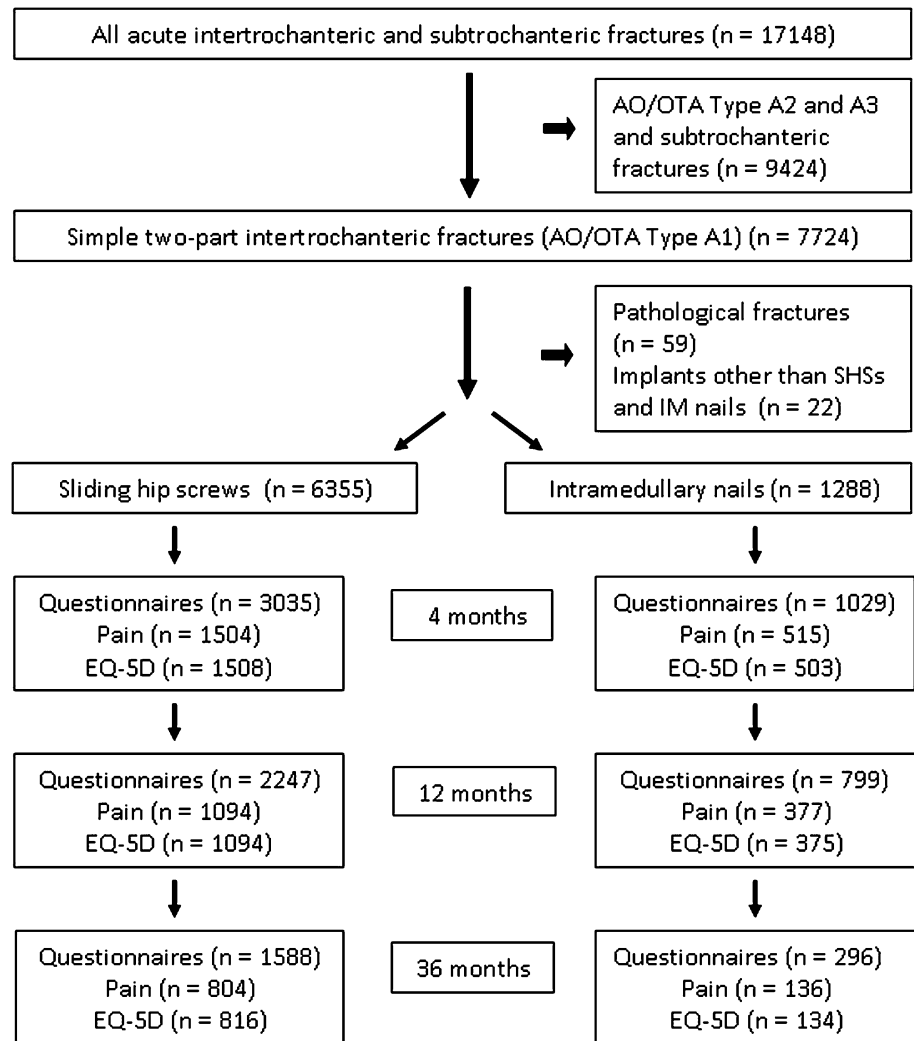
All acute intertrochanteric and subtrochanteric fractures (n = 17148)

AO/OTA Type A2 and A3 and subtrochanteric fractures (n = 9424)

Simple two-part intertrochanteric fractures (AO/OTA Type A1) (n = 7724)

Pathological fractures (n = 59)
Implants other than SHSs and IM nails (n = 22)

Sliding hip screws (n = 6355)

Intramedullary nails (n = 1288)

Questionnaires (n = 3035)
Pain (n = 1504)
EQ-5D (n = 1508)

4 months

Questionnaires (n = 1029)
Pain (n = 515)
EQ-5D (n = 503)

Questionnaires (n = 2247)
Pain (n = 1094)
EQ-5D (n = 1094)

12 months

Questionnaires (n = 799)
Pain (n = 377)
EQ-5D (n = 375)

Questionnaires (n = 1588)
Pain (n = 804)
EQ-5D (n = 816)

36 months

Questionnaires (n = 296)
Pain (n = 136)
EQ-5D (n = 134)